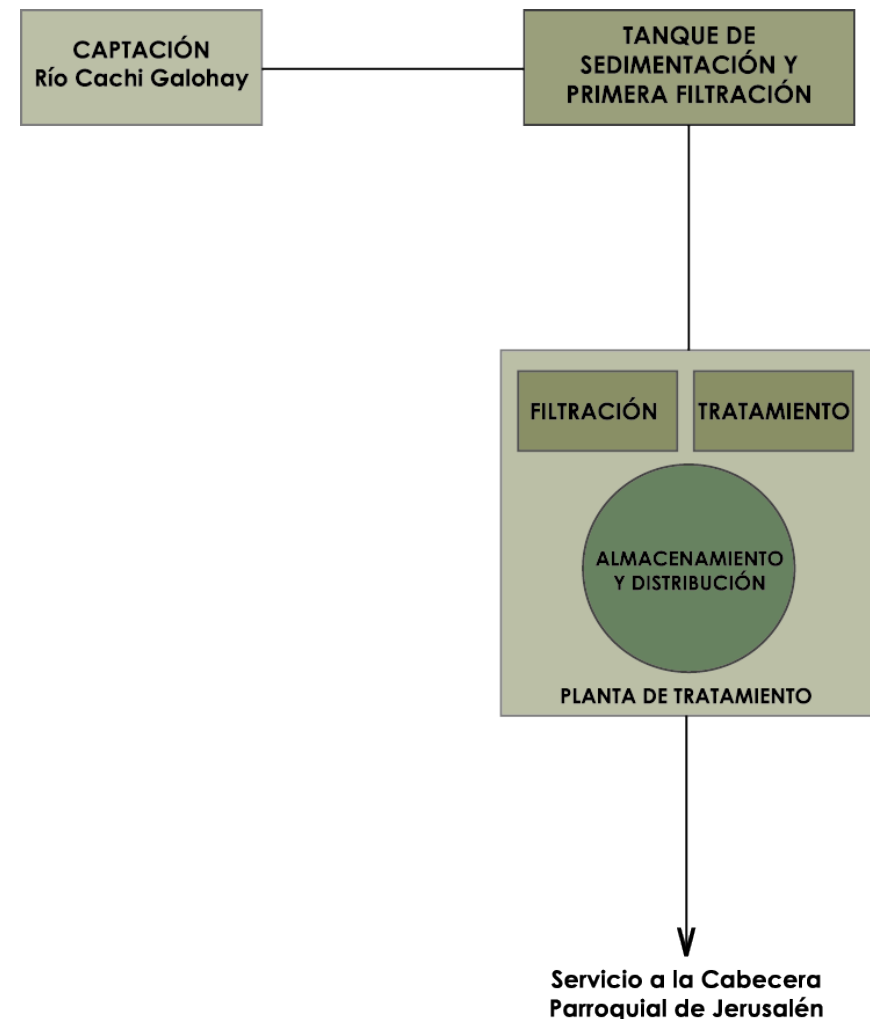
CAPTACIÓN
Río Cachi Galohay

TANQUE DE SEDIMENTACIÓN Y PRIMERA FILTRACIÓN

FILTRACIÓN

TRATAMIENTO

ALMACENAMIENTO Y DISTRIBUCIÓN

PLANTA DE TRATAMIENTO

Servicio a la Cabecera Parroquial de Jerusalén